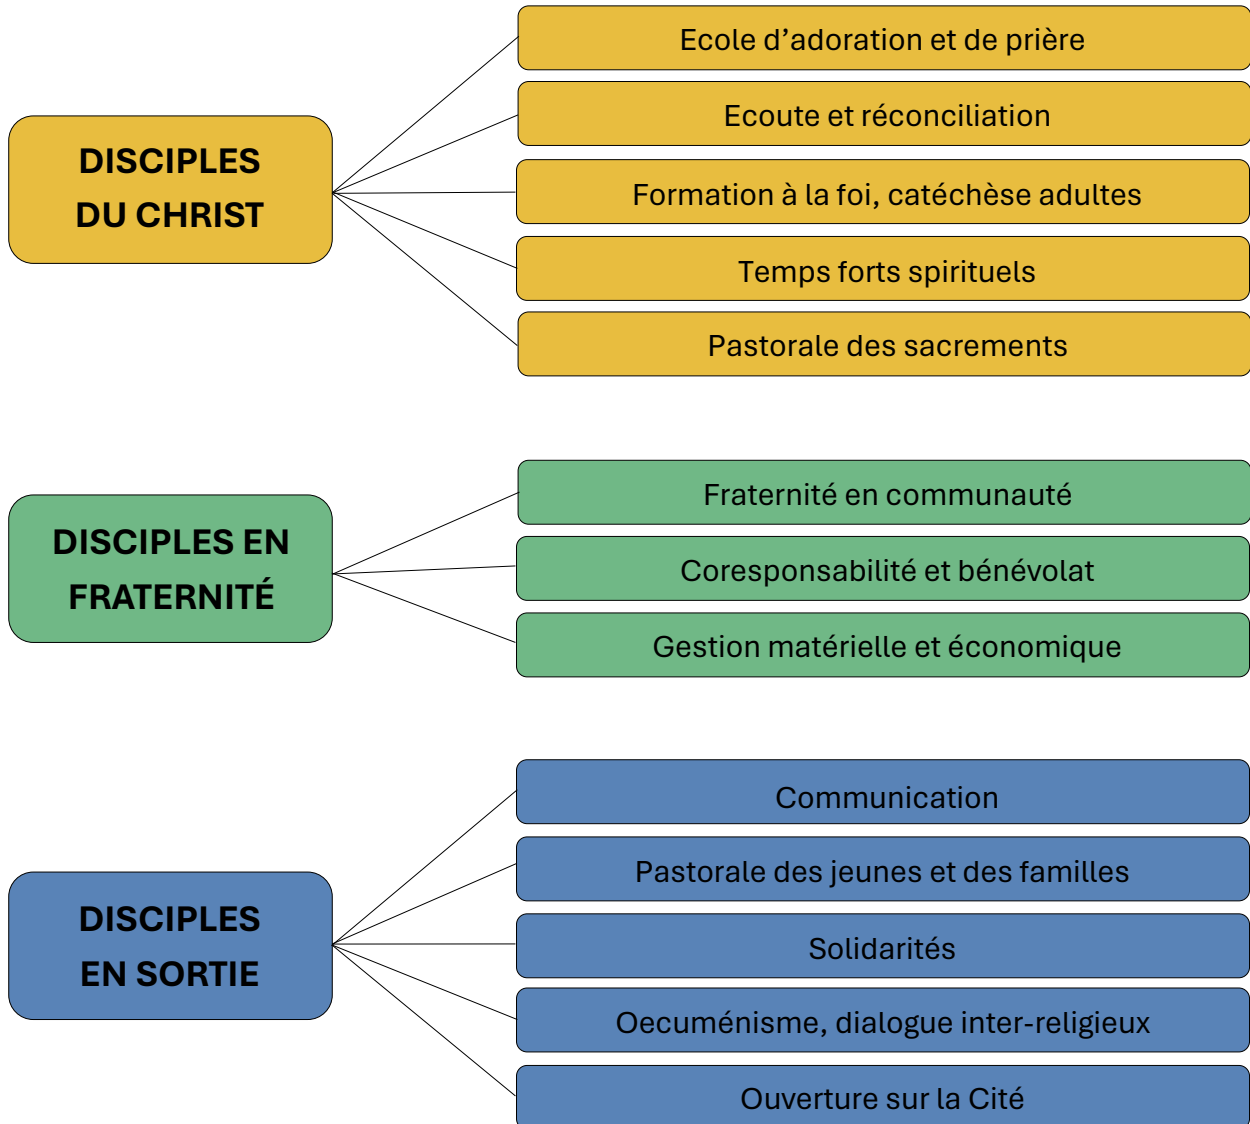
DISCIPLES DU CHRIST

Ecole d’adoration et de prière

Ecoute et réconciliation

Formation à la foi, catéchèse adultes

Temps forts spirituels

Pastorale des sacrements

DISCIPLES EN FRATERNITÉ

Fraternité en communauté

Coresponsabilité et bénévolat

Gestion matérielle et économique

DISCIPLES EN SORTIE

Communication

Pastorale des jeunes et des familles

Solidarités

Oecuménisme, dialogue inter-religieux

Ouverture sur la Cité